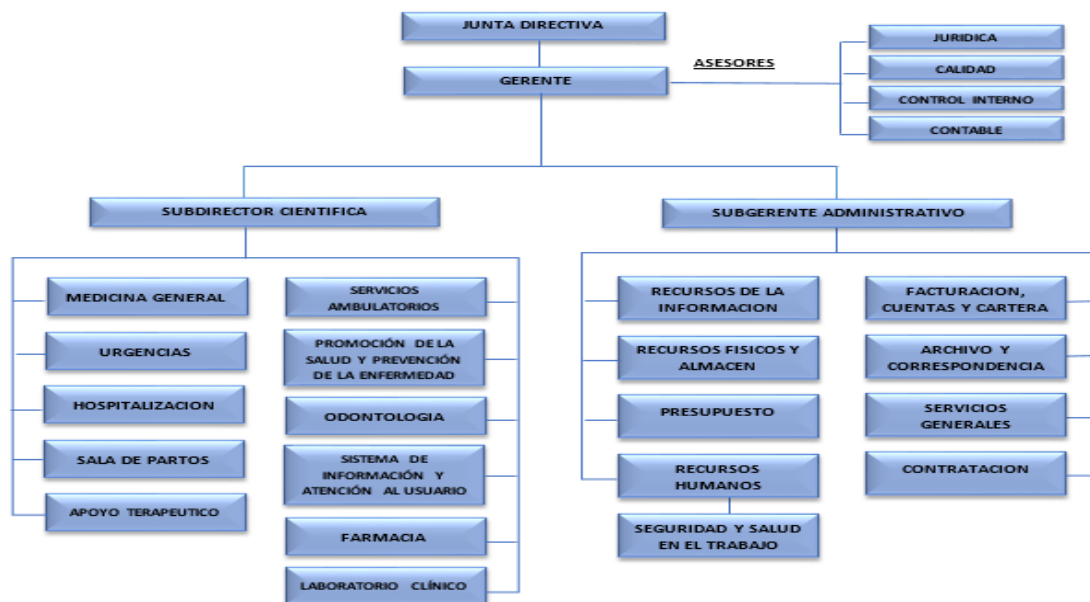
JUNTA DIRECTIVA

GERENTE

ASESORES

JURIDICA

CALIDAD

CONTROL INTERNO

CONTABLE

SUBDIRECTOR CIENTIFICA

SUBGERENTE ADMINISTRATIVO

MEDICINA GENERAL

URGENCIAS

HOSPITALIZACION

SALA DE PARTOS

APOYO TERAPEUTICO

SERVICIOS AMBULATORIOS

PROMOCIÓN DE LA SALUD Y PREVENCIÓN DE LA ENFERMEDAD

ODONTOLOGIA

SISTEMA DE INFORMACIÓN Y ATENCIÓN AL USUARIO

FARMACIA

LABORATORIO CLÍNICO

RECURSOS DE LA INFORMACION

RECURSOS FISICOS Y ALMACEN

PRESUPUESTO

RECURSOS HUMANOS

SEGURIDAD Y SALUD EN EL TRABAJO

FACTURACION, CUENTAS Y CARTERA

ARCHIVO Y CORRESPONDENCIA

SERVICIOS GENERALES

CONTRATACION